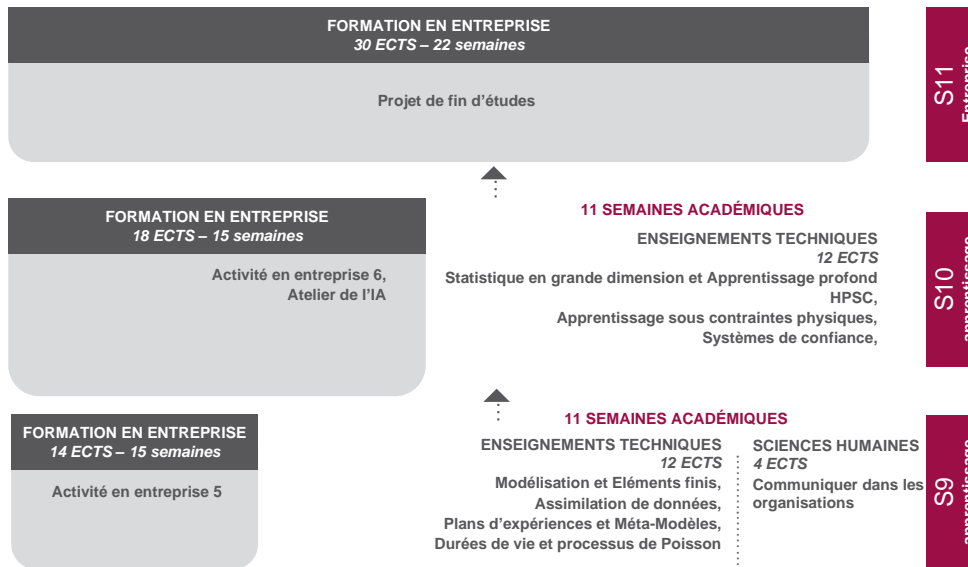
FORMATION EN ENTREPRISE
*30 ECTS – 22 semaines*

Projet de fin d'études

S11
Entreprise

FORMATION EN ENTREPRISE
*18 ECTS – 15 semaines*

Activité en entreprise 6,
Atelier de l'IA

11 SEMAINES ACADÉMIQUES

ENSEIGNEMENTS TECHNIQUES
*12 ECTS*
Statistique en grande dimension et Apprentissage profond
HPSC,
Apprentissage sous contraintes physiques,
Systèmes de confiance,

S10
apprentissage

FORMATION EN ENTREPRISE
*14 ECTS – 15 semaines*

Activité en entreprise 5

11 SEMAINES ACADÉMIQUES

ENSEIGNEMENTS TECHNIQUES
*12 ECTS*
Modélisation et Eléments finis,
Assimilation de données,
Plans d'expériences et Méta-Modèles,
Durées de vie et processus de Poisson

SCIENCES HUMAINES
*4 ECTS*
Communiquer dans les organisations

S9
apprentissage